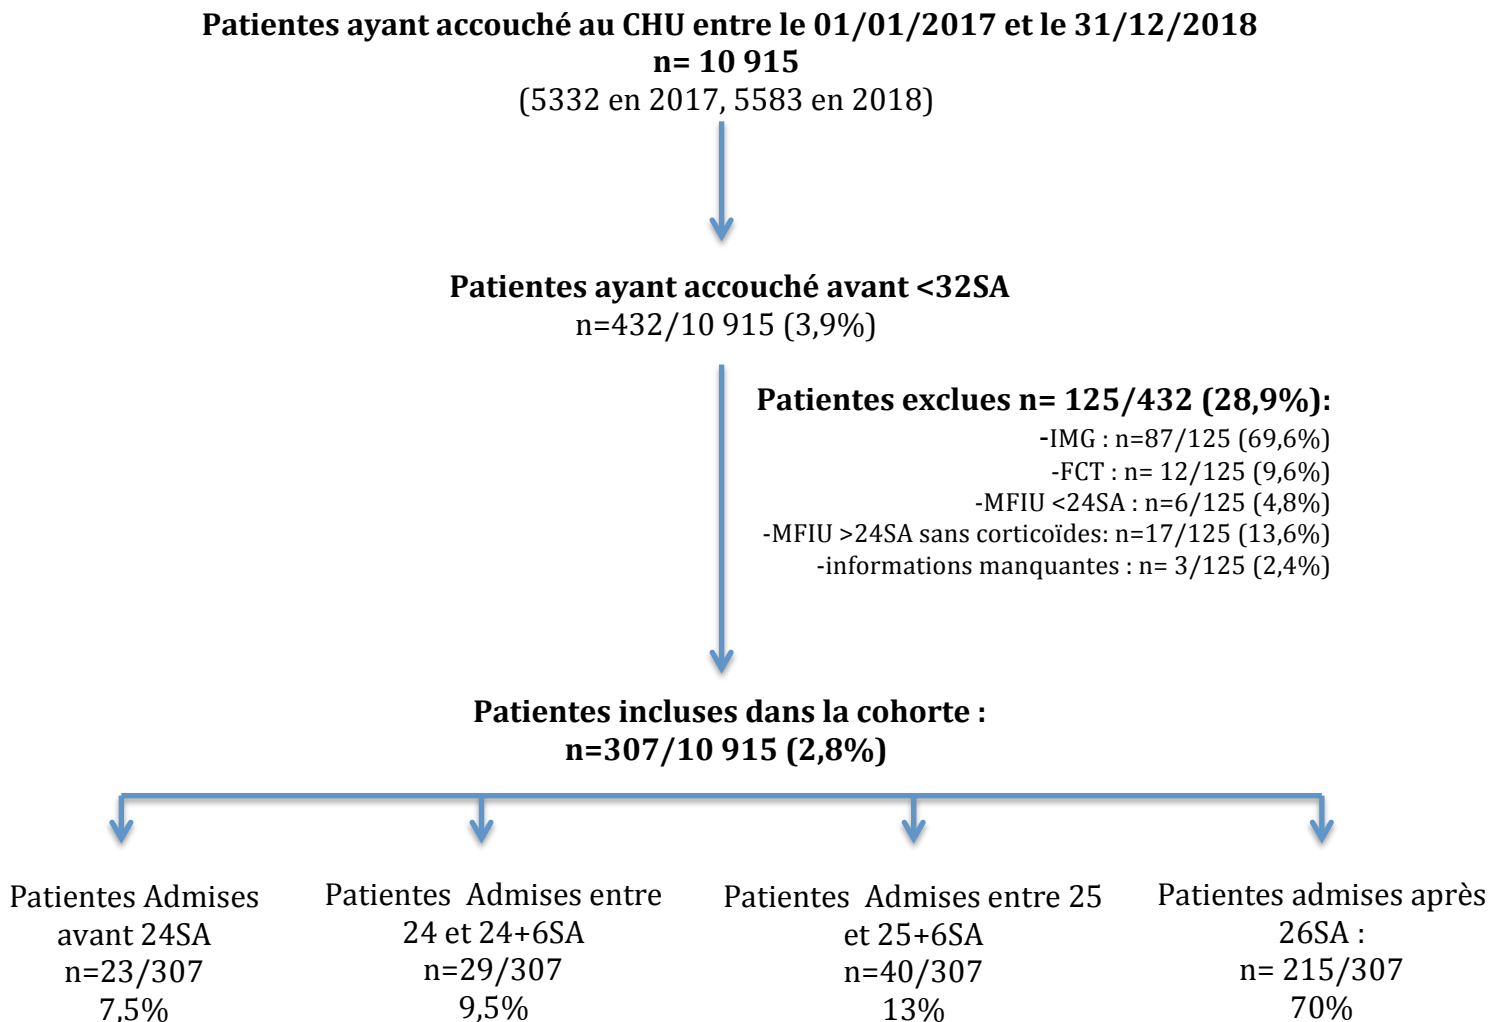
**Patientes ayant accouché au CHU entre le 01/01/2017 et le 31/12/2018**
**n= 10 915**
(5332 en 2017, 5583 en 2018)

**Patientes ayant accouché avant <32SA**
n=432/10 915 (3,9%)

**Patientes exclues n= 125/432 (28,9%):**
-IMG : n=87/125 (69,6%)
-FCT : n= 12/125 (9,6%)
-MFIU <24SA : n=6/125 (4,8%)
-MFIU >24SA sans corticoïdes: n=17/125 (13,6%)
-informations manquantes : n= 3/125 (2,4%)

**Patientes incluses dans la cohorte :**
**n=307/10 915 (2,8%)**

Patientes Admises avant 24SA
n=23/307
7,5%

Patientes Admises entre 24 et 24+6SA
n=29/307
9,5%

Patientes Admises entre 25 et 25+6SA
n=40/307
13%

Patientes admises après 26SA :
n= 215/307
70%